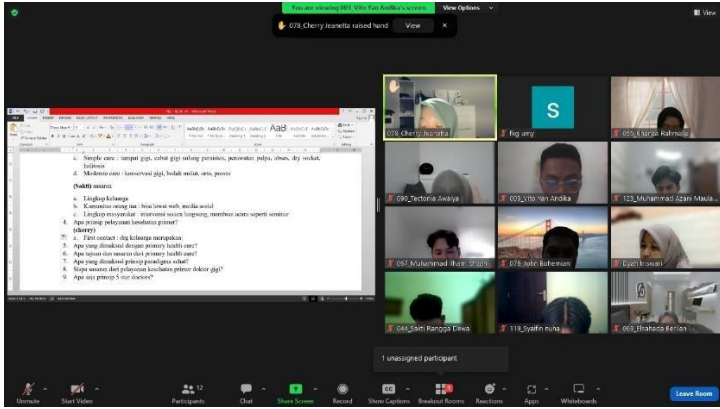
You are viewing 004_Vito Yan Andika's screen   View Options

078_Cherry Jeanetta raised hand   View   ×

c. Simple care : tampat gigi, cabut gigi sulung persistes, perawatan pulpa, absas, dry socket, halitosis
d. Moderate care : konservasi gigi, bedah mulut, orto, prosto

(Sakti) sumber

a. Lingkup keluarga
b. Komunitas orang tua : bisa lewat web, media sosial
c. Lingkup masyarakat : intervensi secara langsung, membuat acara seperti seminar
4. Apa prinsip pelayanan kesehatan primer?
(cherry)
a. First contact : dg keluarga merupakan
5. Apa yang dimaksud dengan primary health care?
6. Apa tujuan dan sasaran dari primary health care?
7. Apa yang dimaksud prinsip paradigma sehat?
8. Siapa sasaran dari pelayanan kesehatan primer dokter gigi?
9. Apa saja prinsip 5 star doctors?

078_Cherry Jeanetta
S
Rig umy
055_Elnanda Rahmalia
090_Tectonia Awalya
003_Vito Yan Andika
123_Muhammad Azani Maula...
057_Muhammad Ilham Shaza...
079_Jotri Bohemion
Dyah Inswari
044_Sakti Rangga Dewa
119_Syaifin nuha
063_Elnahada Berlian

1 unassigned participant

Unmute   Start Video   Participants 12   Chat   Share Screen   Record   Show Captions   Breakout Rooms   Reactions   Apps   Whiteboards   Leave Room